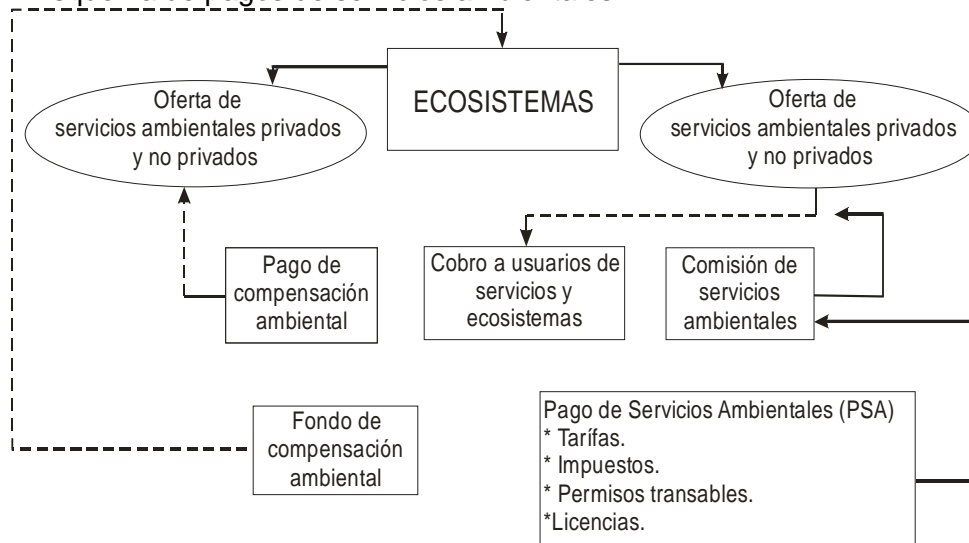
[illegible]

ECOSISTEMAS

Oferta de servicios ambientales privados y no privados

Oferta de servicios ambientales privados y no privados

Pago de compensación ambiental

Cobro a usuarios de servicios y ecosistemas

Comisión de servicios ambientales

Fondo de compensación ambiental

Pago de Servicios Ambientales (PSA)
* Tarífas.
* Impuestos.
* Permisos transables.
*Licencias.